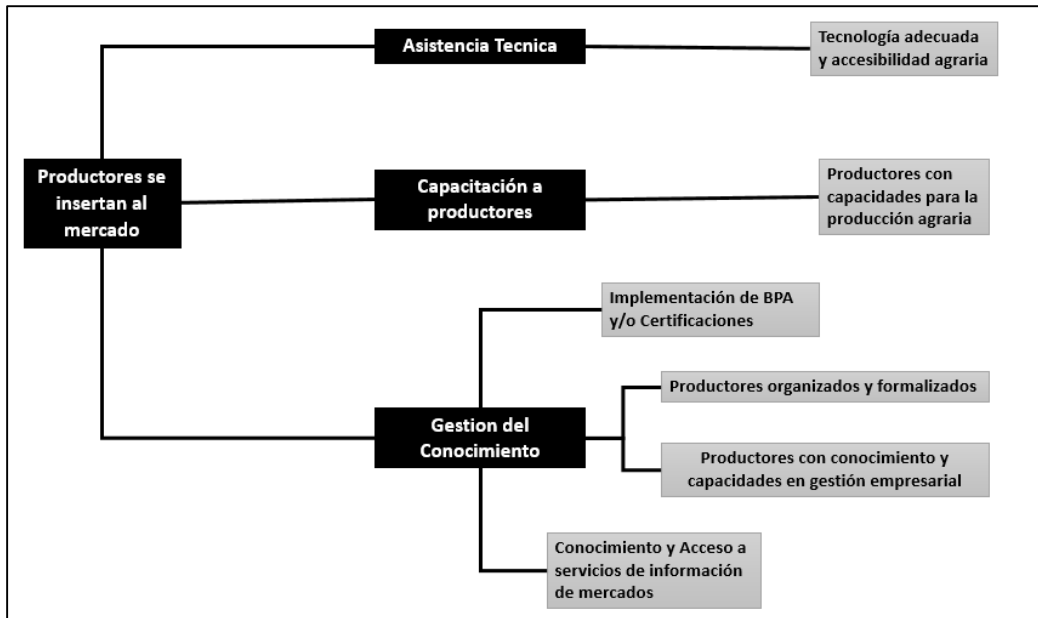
Productores se insertan al mercado

Asistencia Tecnica

Tecnología adecuada y accesibilidad agraria

Capacitación a productores

Productores con capacidades para la producción agraria

Gestion del Conocimiento

Implementación de BPA y/o Certificaciones

Productores organizados y formalizados

Productores con conocimiento y capacidades en gestión empresarial

Conocimiento y Acceso a servicios de información de mercados